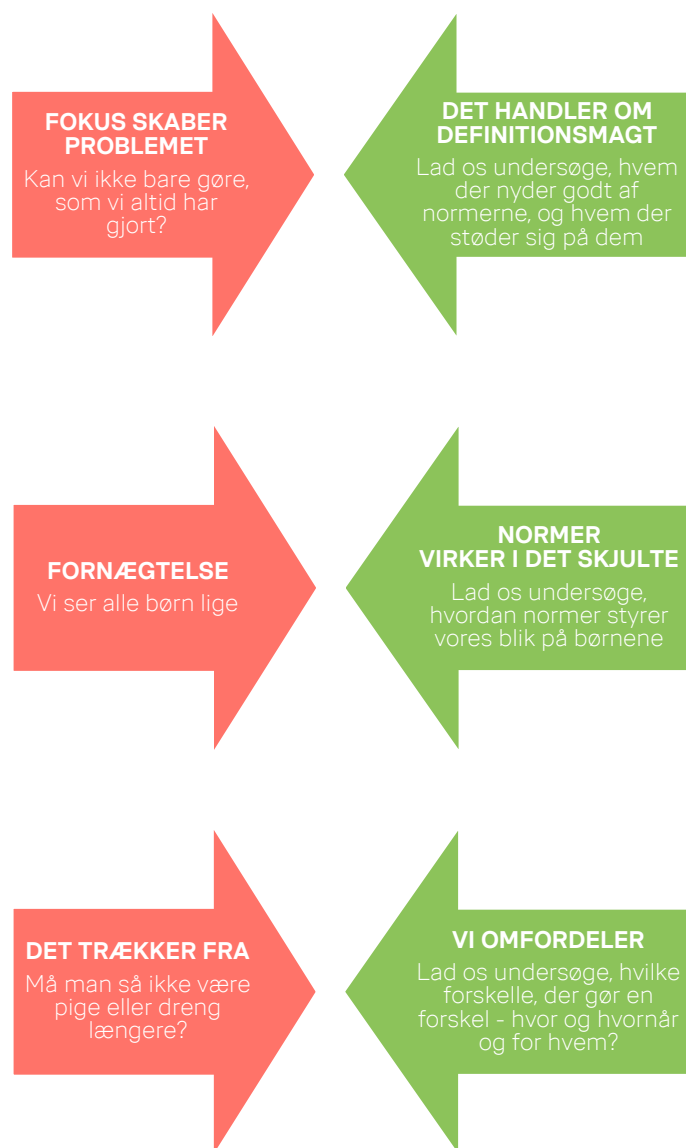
FOKUS SKABER PROBLEMET

Kan vi ikke bare gøre, som vi altid har gjort?

DET HANDLER OM DEFINITIONSMAGT

Lad os undersøge, hvem der nyder godt af normerne, og hvem der støder sig på dem

FORNÆGTELSE

Vi ser alle børn lige

NORMER VIRKER I DET SKJULTE

Lad os undersøge, hvordan normer styrer vores blik på børnene

DET TRÆKKER FRA

Må man så ikke være pige eller dreng længere?

VI OMFORDELER

Lad os undersøge, hvilke forskelle, der gør en forskel - hvor og hvornår og for hvem?